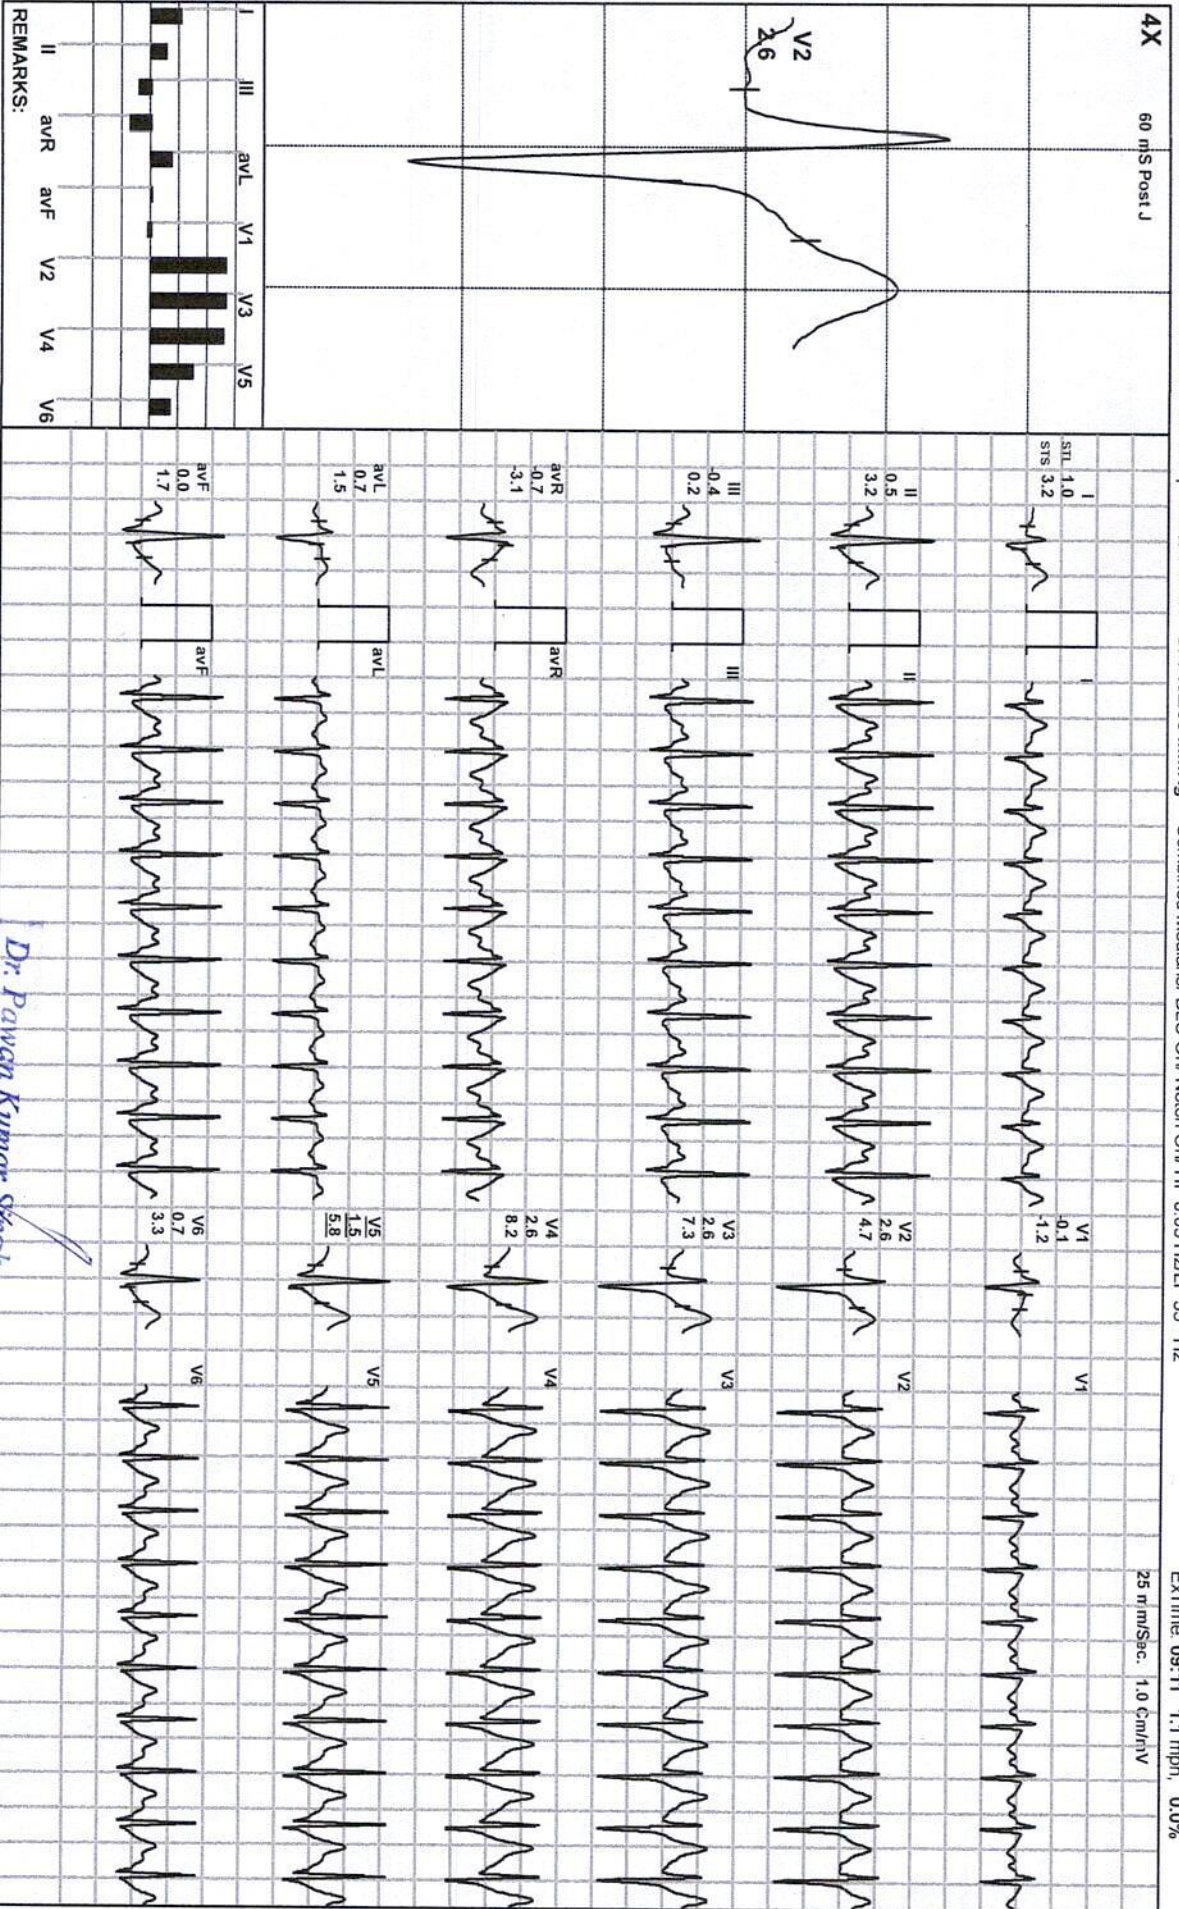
4X
60 mS Post J
V2
2.6

I III avL V1 V3 V5
II avR avF V2 V4 V6
REMARKS:

ExTime: 03:11 1.1 mph, 0.0%
25 m/Sec. 1.0 Cm/mV

I
STL 1.0
STS 3.2

II
0.5
3.2

III
-0.4
0.2

avR
-0.7
-3.1

avL
0.7
1.5

avF
0.0
1.7

I
II
III
avR
avL
avF

V1
-0.1
-1.2

V2
2.6
4.7

V3
2.6
7.3

V4
2.6
8.2

V5
1.5
5.8

V6
0.7
3.3

V1
V2
V3
V4
V5
V6

Dr. Pawan Kumar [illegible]